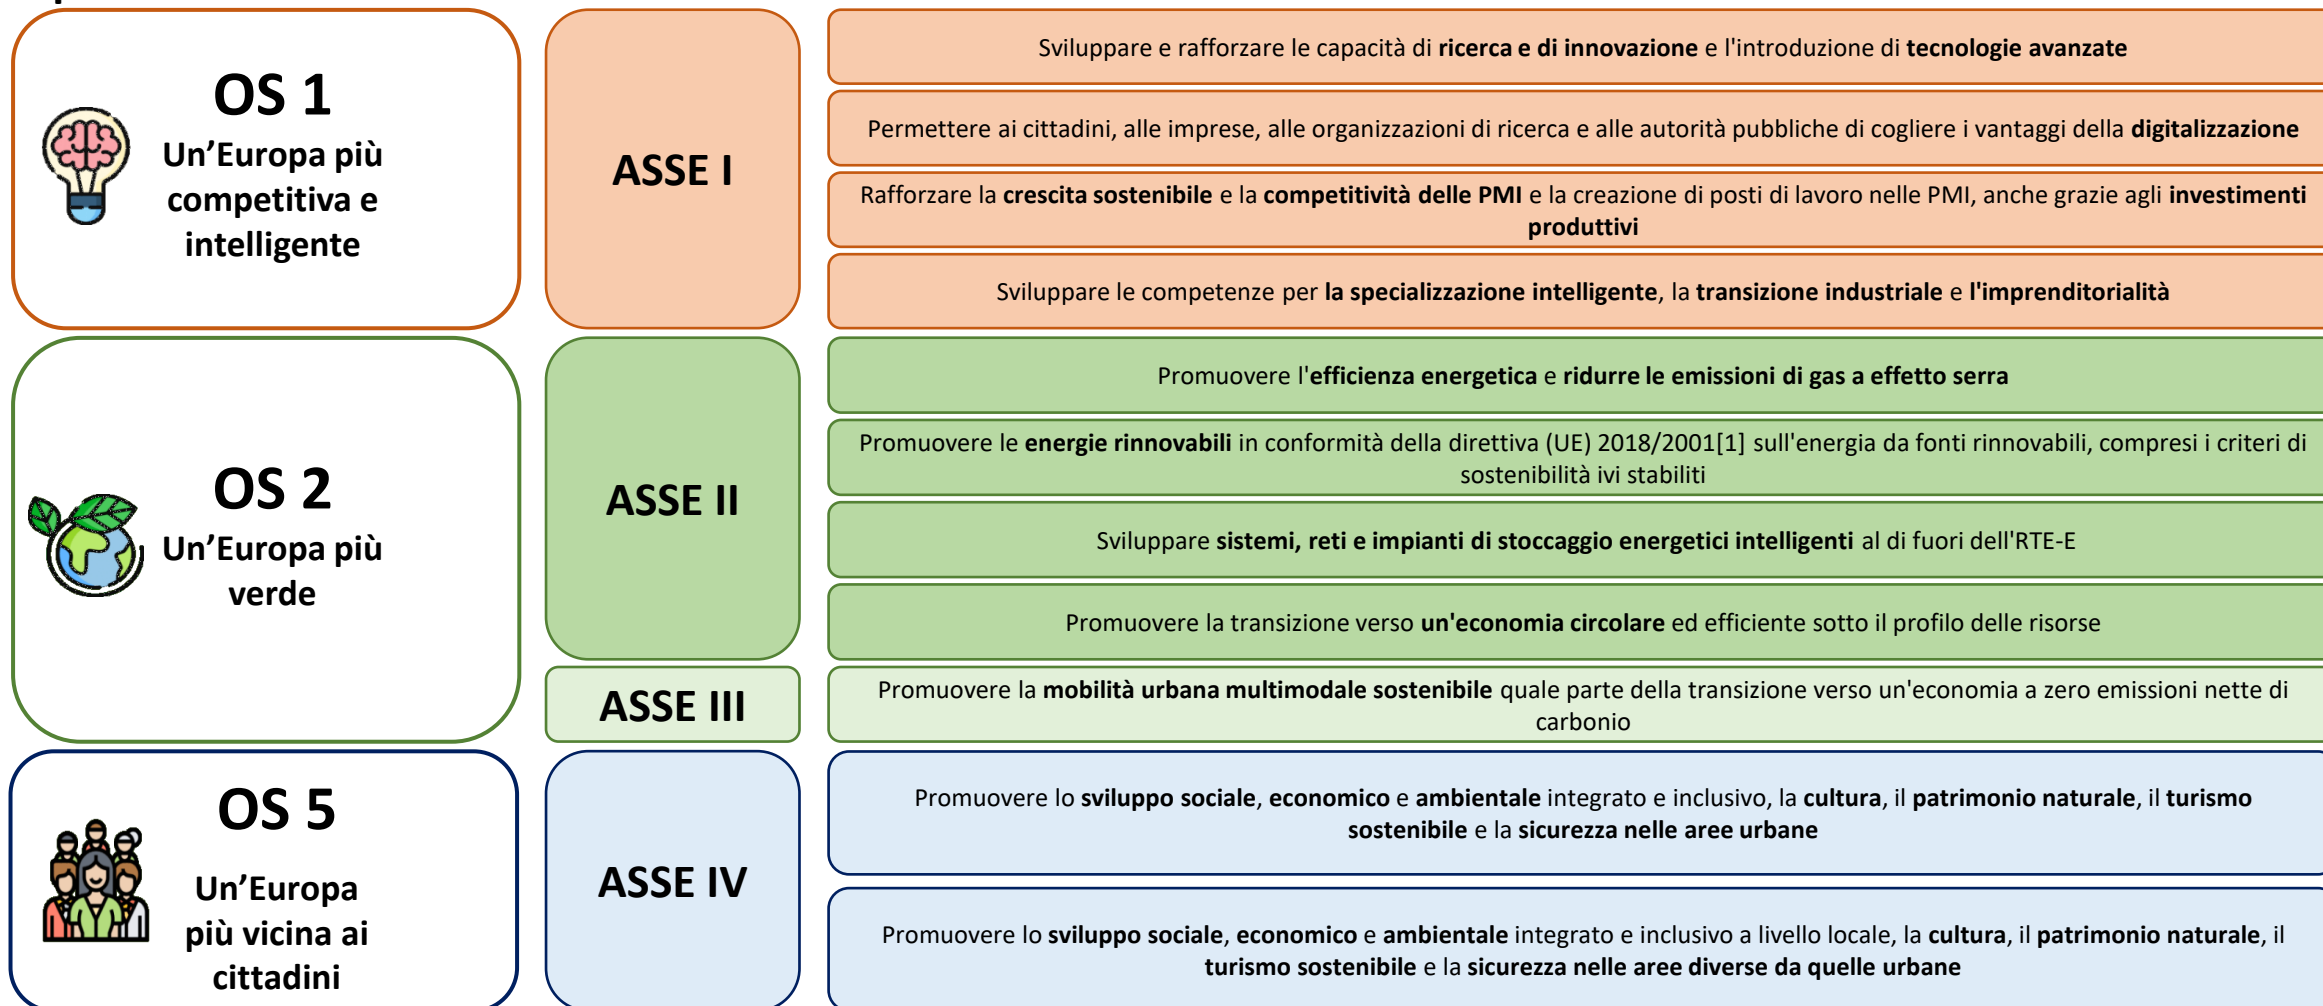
OS 1
Un’Europa più competitiva e intelligente

ASSE I

Sviluppare e rafforzare le capacità di **ricerca e di innovazione** e l'introduzione di **tecnologie avanzate**

Permettere ai cittadini, alle imprese, alle organizzazioni di ricerca e alle autorità pubbliche di cogliere i vantaggi della **digitalizzazione**

Rafforzare la **crescita sostenibile** e la **competitività delle PMI** e la creazione di posti di lavoro nelle PMI, anche grazie agli **investimenti produttivi**

Sviluppare le competenze per **la specializzazione intelligente**, la **transizione industriale** e **l'imprenditorialità**

OS 2
Un’Europa più verde

ASSE II

Promuovere l'**efficienza energetica** e **ridurre le emissioni di gas a effetto serra**

Promuovere le **energie rinnovabili** in conformità della direttiva (UE) 2018/2001[1] sull'energia da fonti rinnovabili, compresi i criteri di sostenibilità ivi stabiliti

Sviluppare **sistemi, reti e impianti di stoccaggio energetici intelligenti** al di fuori dell'RTE-E

Promuovere la transizione verso **un'economia circolare** ed efficiente sotto il profilo delle risorse

ASSE III

Promuovere la **mobilità urbana multimodale sostenibile** quale parte della transizione verso un'economia a zero emissioni nette di carbonio

OS 5
Un’Europa più vicina ai cittadini

ASSE IV

Promuovere lo **sviluppo sociale**, **economico** e **ambientale** integrato e inclusivo, la **cultura**, il **patrimonio naturale**, il **turismo sostenibile** e la **sicurezza nelle aree urbane**

Promuovere lo **sviluppo sociale**, **economico** e **ambientale** integrato e inclusivo a livello locale, la **cultura**, il **patrimonio naturale**, il **turismo sostenibile** e la **sicurezza nelle aree diverse da quelle urbane**